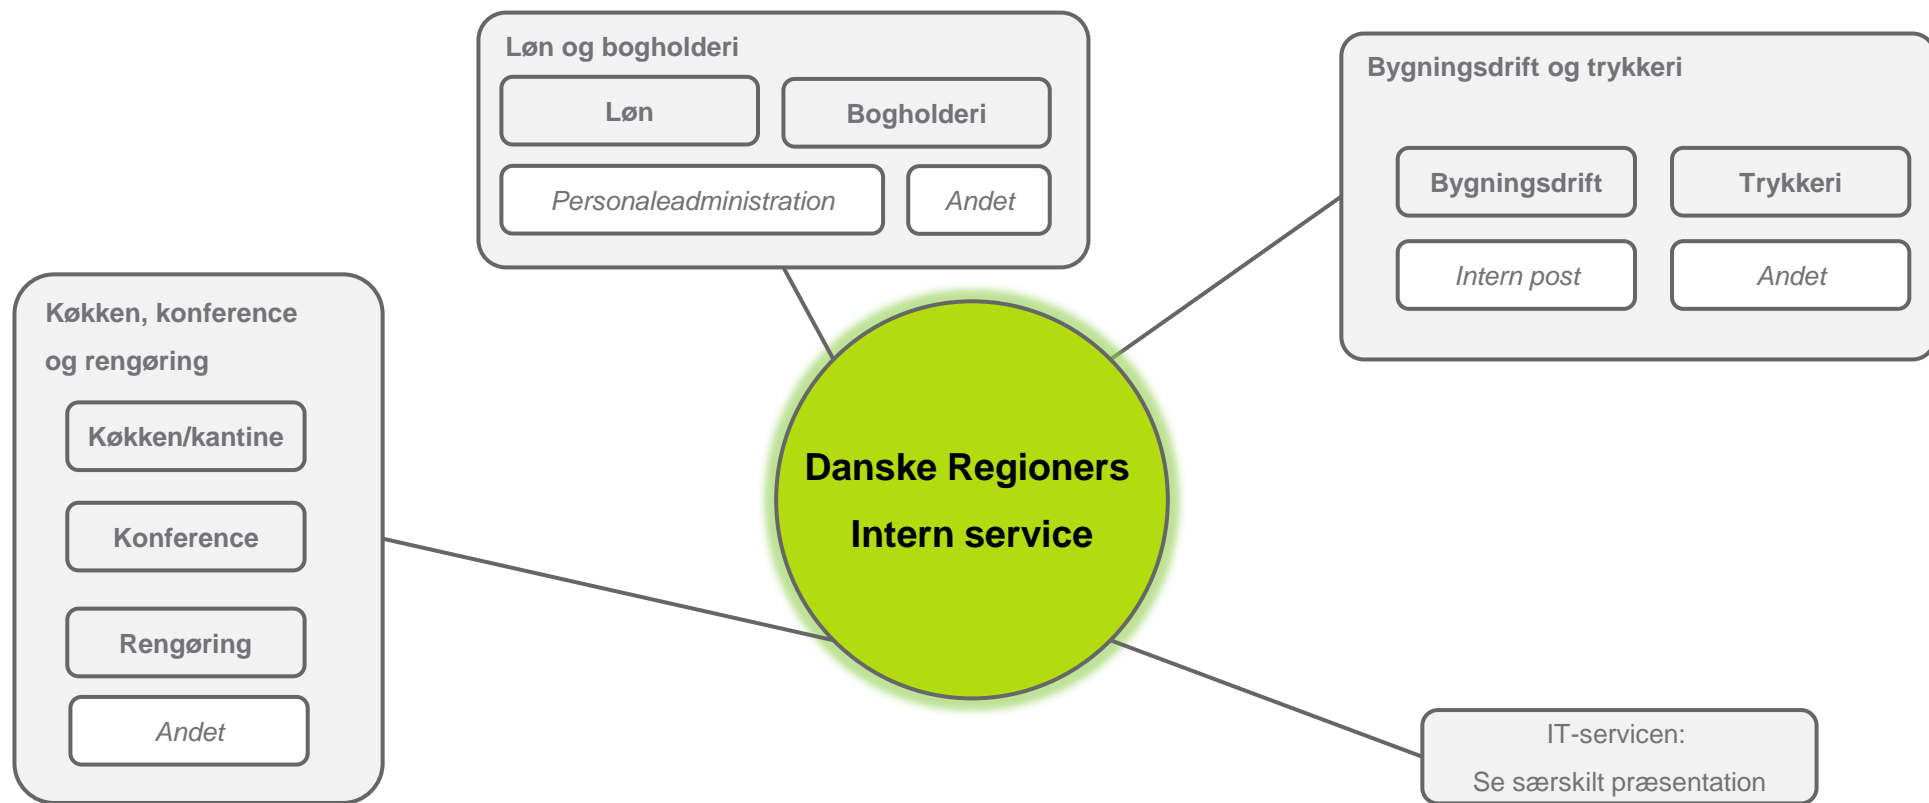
Løn og bogholderi

Løn

Bogholderi

Personaleadministration

Andet

Bygningsdrift og trykkeri

Bygningsdrift

Trykkeri

Intern post

Andet

Køkken, konference og rengøring

Køkken/kantine

Konference

Rengøring

Andet

Danske Regioners Intern service

IT-servicen:
Se særskilt præsentation